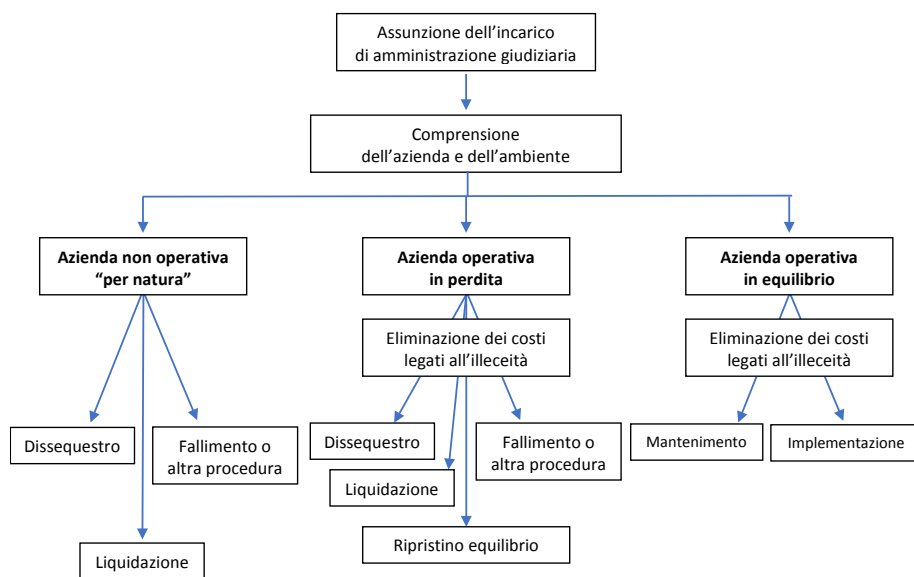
Assunzione dell'incarico di amministrazione giudiziaria

Comprensione dell'azienda e dell'ambiente

**Azienda non operativa "per natura"**

Dissequestro

Fallimento o altra procedura

Liquidazione

**Azienda operativa in perdita**

Eliminazione dei costi legati all'illeceità

Dissequestro

Liquidazione

Fallimento o altra procedura

Ripristino equilibrio

**Azienda operativa in equilibrio**

Eliminazione dei costi legati all'illeceità

Mantenimento

Implementazione